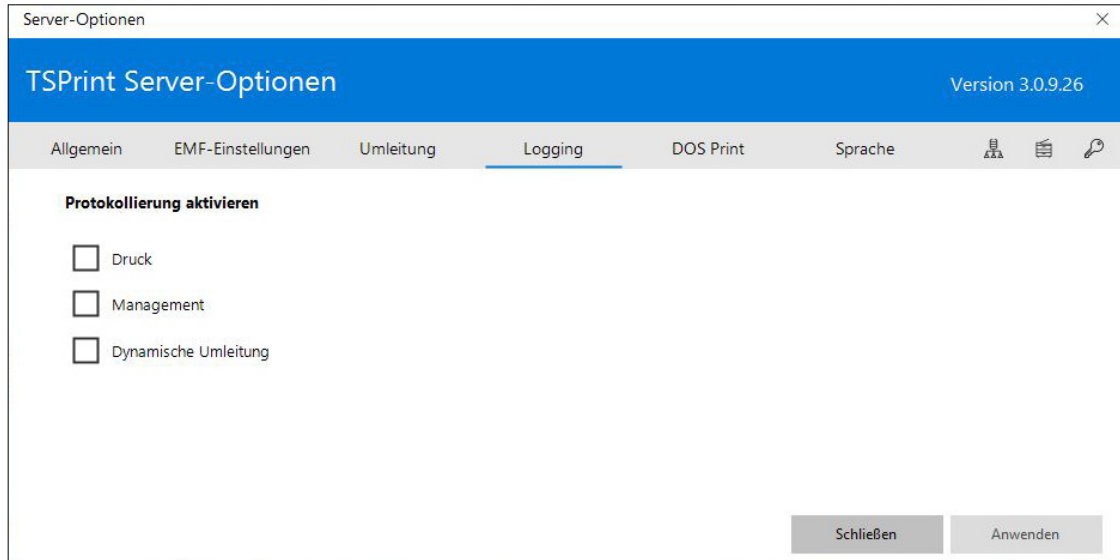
Server-Optionen

×

TSPrint Server-Optionen

Version 3.0.9.26

Allgemein EMF-Einstellungen Umleitung Logging DOS Print Sprache

Protokollierung aktivieren

Druck

Management

Dynamische Umleitung

Schließen

Anwenden